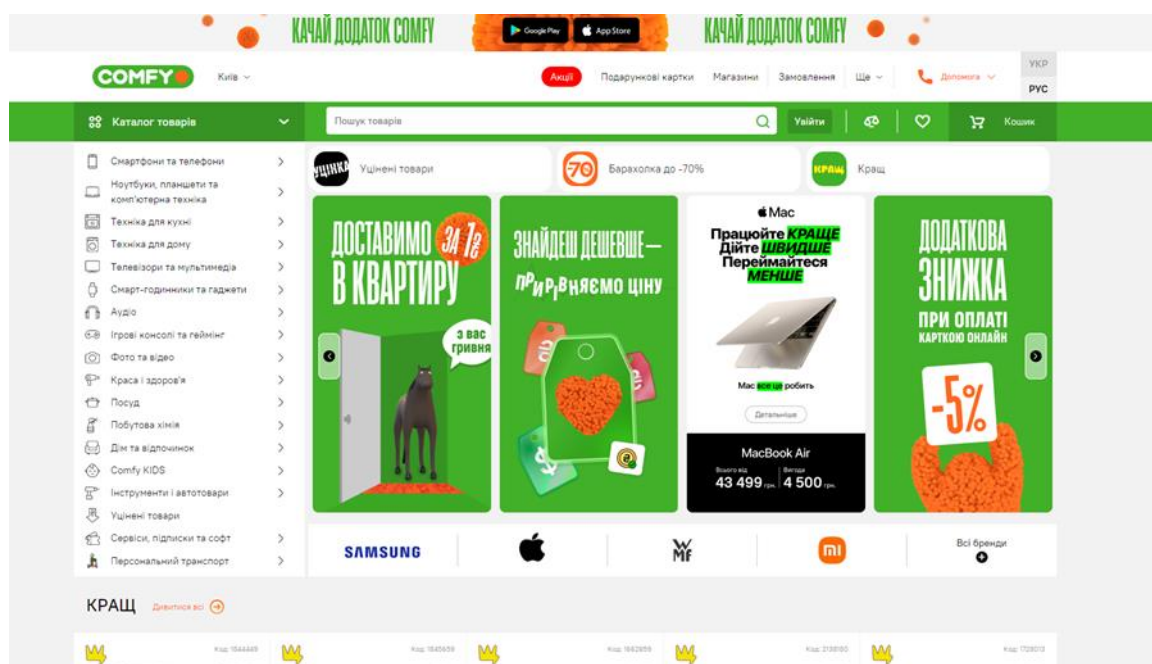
КАЧАЙ ДОДАТОК COMFY Google Play App Store КАЧАЙ ДОДАТОК COMFY

COMFY Київ

Акції Подарункові картки Магазини Замовлення Ще Допомога УКР РУС

Каталог товарів

Пошук товарів Увійти Кошик

Смартфони та телефони
Ноутбуки, планшети та комп'ютерна техніка
Техніка для кухні
Техніка для дому
Телевізори та мультимедіа
Смарт-годинники та гаджети
Аудіо
Ігрові консолі та геймінг
Фото та відео
Краса і здоров'я
Посуд
Побутова хімія
Дім та відпочинок
Comfy KIDS
Інструменти і автотовари
Уцінені товари
Сервіси, підписки та софт
Персональний транспорт

УЦІНКА Уцінені товари
70 Барахолка до -70%
КРАЩ Кращ

ДОСТАВИМО ЗА 1₴ В КВАРТИРУ з вас гривня

ЗНАЙДЕШ ДЕШЕВШЕ — ПРИРІВНЯЄМО ЦІНУ

Mac
Працюйте КРАЩЕ Дійте ШВИДШЕ Переймайтеся МЕНШЕ
Mac все це робить
Детальніше
MacBook Air
Всього від 43 499 грн. Вигода 4 500 грн.

ДОДАТКОВА ЗНИЖКА ПРИ ОПЛАТІ КАРТКОЮ ОНЛАЙН
-5%

SAMSUNG
Всі бренди

КРАЩ Дивитися всі

Код: 1544449 Код: 1545659 Код: 1542659 Код: 2138100 Код: 1728013